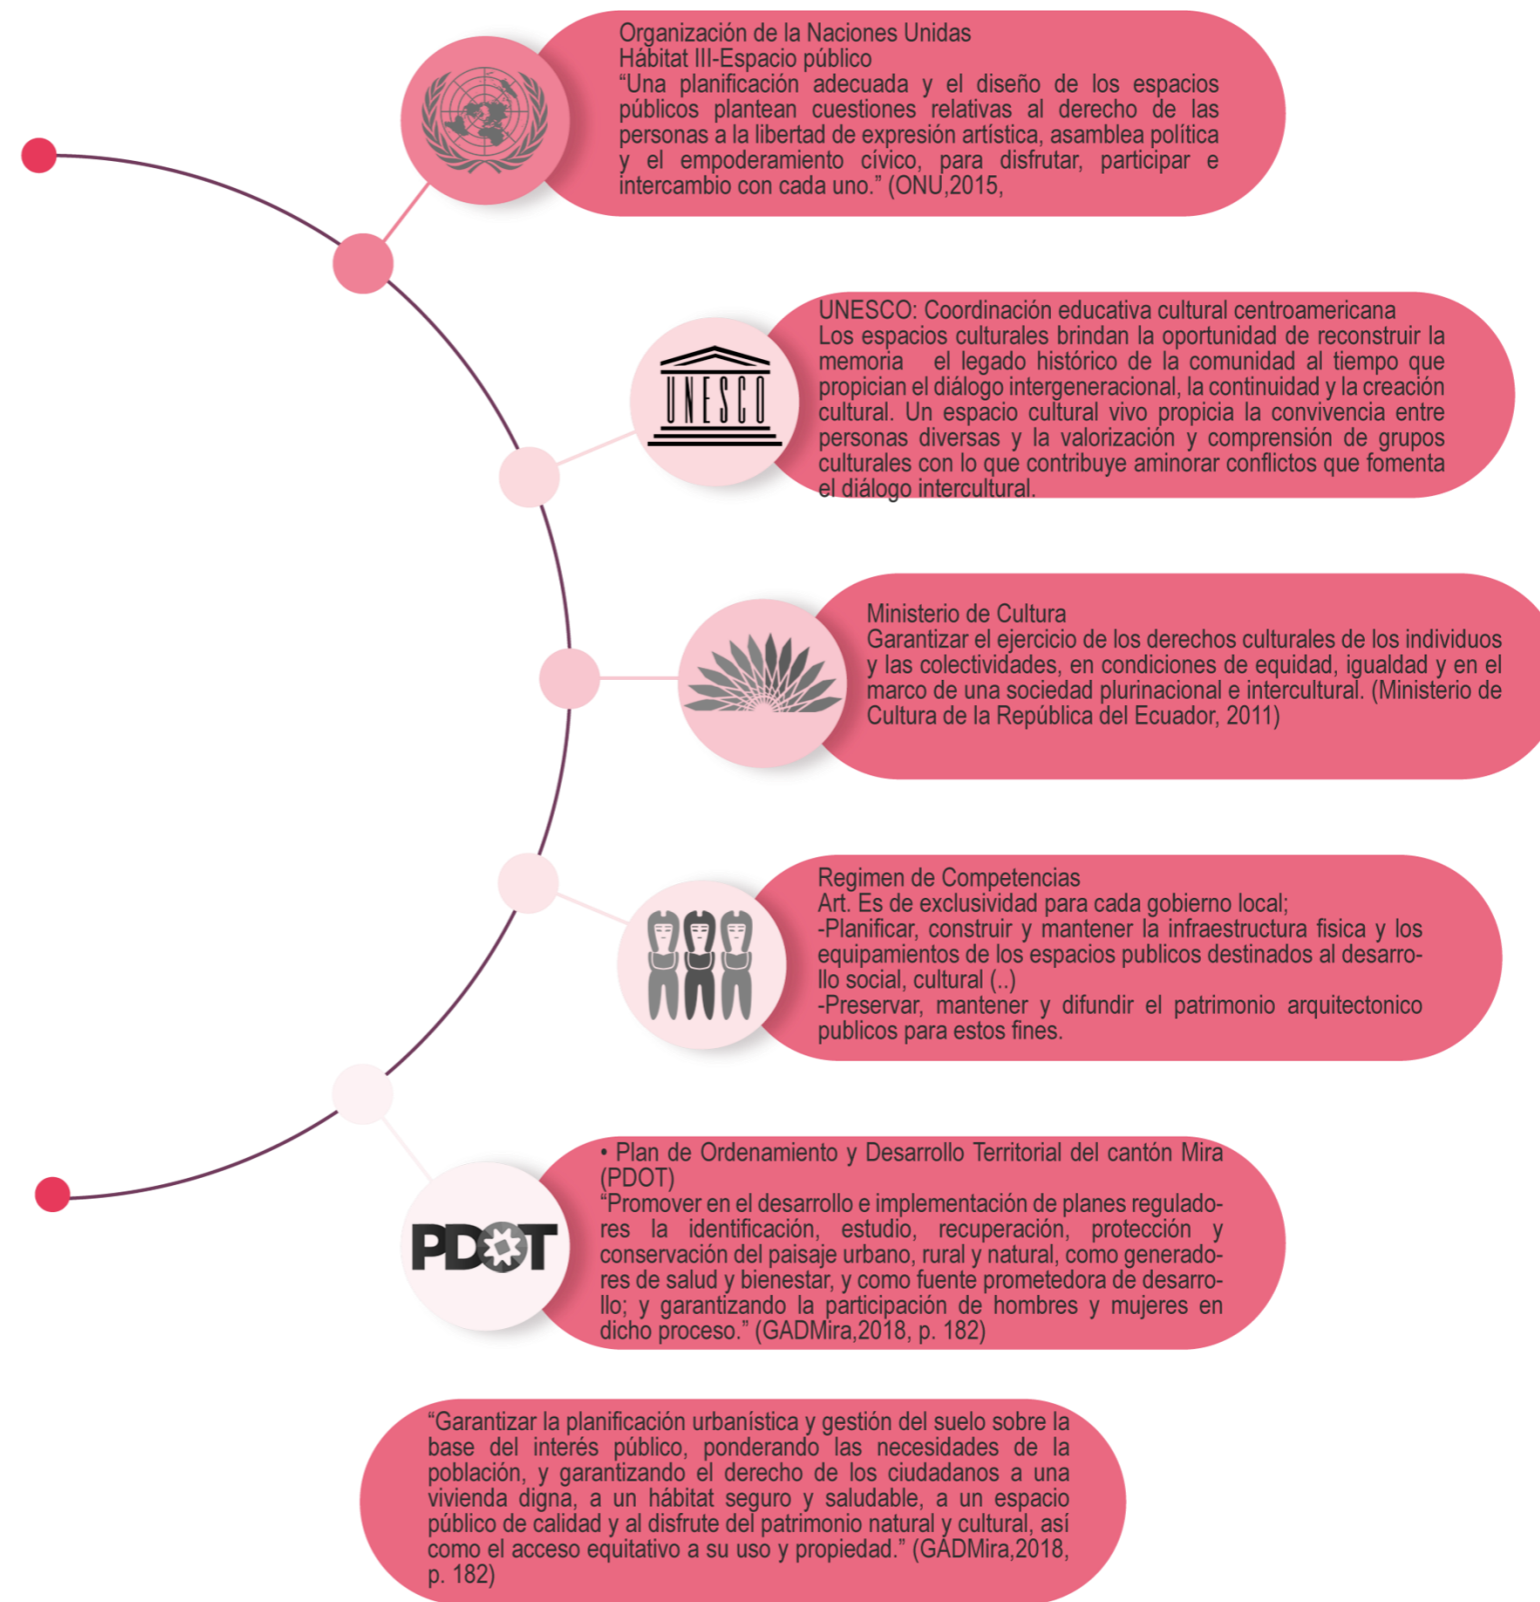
Organización de la Naciones Unidas
Hábitat III-Espacio público
“Una planificación adecuada y el diseño de los espacios públicos plantean cuestiones relativas al derecho de las personas a la libertad de expresión artística, asamblea política y el empoderamiento cívico, para disfrutar, participar e intercambio con cada uno.” (ONU,2015,

UNESCO

UNESCO: Coordinación educativa cultural centroamericana
Los espacios culturales brindan la oportunidad de reconstruir la memoria el legado histórico de la comunidad al tiempo que propician el diálogo intergeneracional, la continuidad y la creación cultural. Un espacio cultural vivo propicia la convivencia entre personas diversas y la valorización y comprensión de grupos culturales con lo que contribuye aminorar conflictos que fomenta el diálogo intercultural.

Ministerio de Cultura
Garantizar el ejercicio de los derechos culturales de los individuos y las colectividades, en condiciones de equidad, igualdad y en el marco de una sociedad plurinacional e intercultural. (Ministerio de Cultura de la República del Ecuador, 2011)

Regimen de Competencias
Art. Es de exclusividad para cada gobierno local;
-Planificar, construir y mantener la infraestructura fisica y los equipamientos de los espacios publicos destinados al desarrollo social, cultural (..)
-Preservar, mantener y difundir el patrimonio arquitectonico publicos para estos fines.

PDOT

• Plan de Ordenamiento y Desarrollo Territorial del cantón Mira (PDOT)
“Promover en el desarrollo e implementación de planes reguladores la identificación, estudio, recuperación, protección y conservación del paisaje urbano, rural y natural, como generadores de salud y bienestar, y como fuente prometedora de desarrollo; y garantizando la participación de hombres y mujeres en dicho proceso.” (GADMira,2018, p. 182)

“Garantizar la planificación urbanística y gestión del suelo sobre la base del interés público, ponderando las necesidades de la población, y garantizando el derecho de los ciudadanos a una vivienda digna, a un hábitat seguro y saludable, a un espacio público de calidad y al disfrute del patrimonio natural y cultural, así como el acceso equitativo a su uso y propiedad.” (GADMira,2018, p. 182)